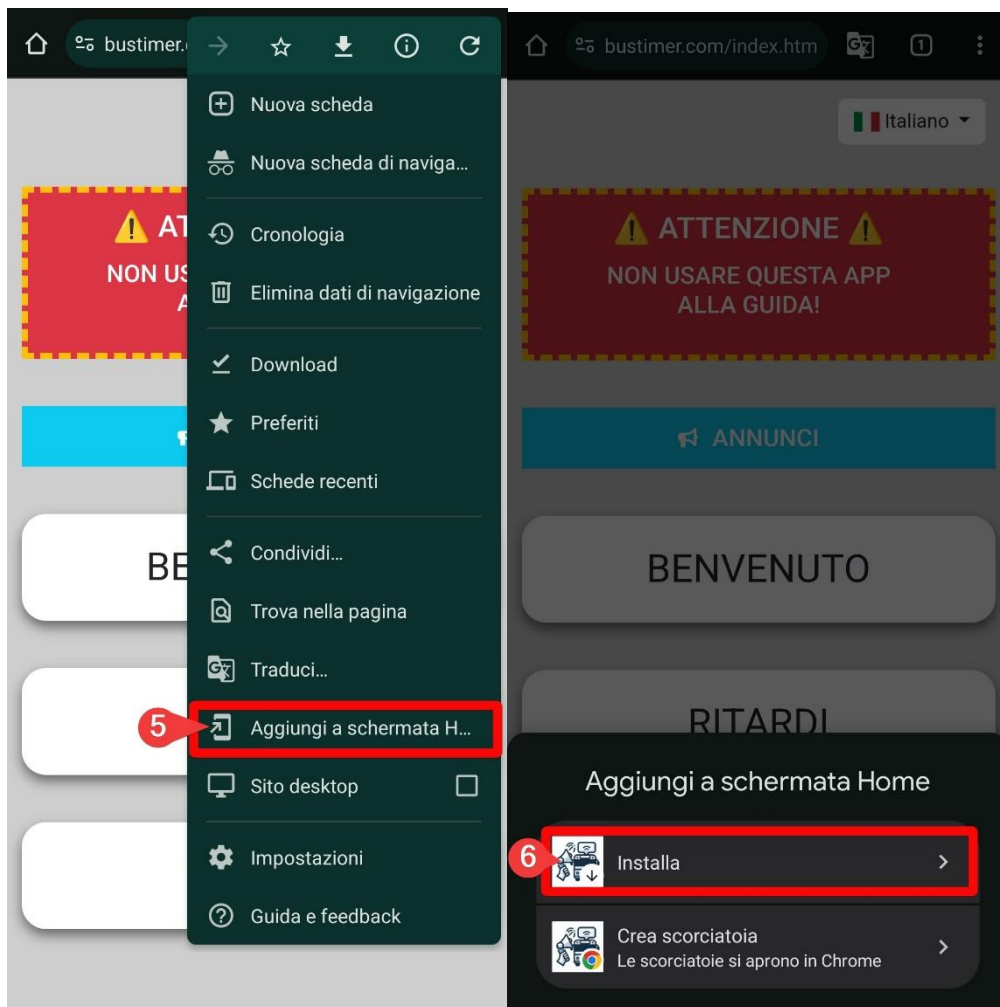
bustimer.c

Nuova scheda

Nuova scheda di naviga...

Cronologia

Elimina dati di navigazione

Download

Preferiti

Schede recenti

Condividi...

Trova nella pagina

Traduci...

5

Aggiungi a schermata H...

Sito desktop

Impostazioni

Guida e feedback

⚠ AT

NON US

A

BE

bustimer.com/index.htm

1

Italiano

⚠ ATTENZIONE ⚠

NON USARE QUESTA APP ALLA GUIDA!

ANNUNCI

BENVENUTO

RITARDI

Aggiungi a schermata Home

6

Installa

Crea scorciatoia

Le scorciatoie si aprono in Chrome